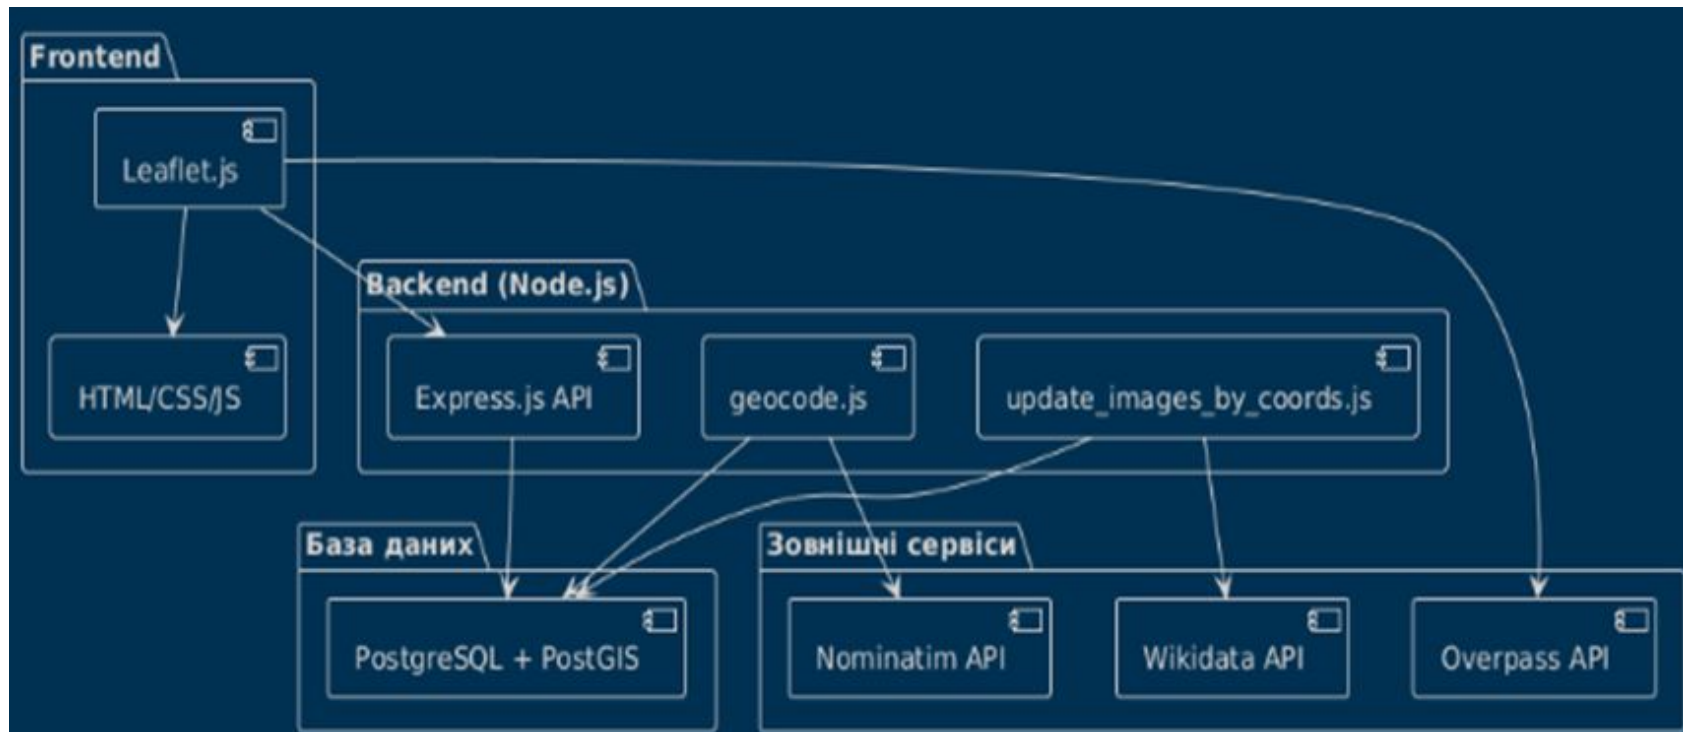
Frontend

Leaflet.js

HTML/CSS/JS

Backend (Node.js)

Express.js API

geocode.js

update_images_by_coords.js

База даних

PostgreSQL + PostGIS

Зовнішні сервіси

Nominatim API

Wikidata API

Overpass API